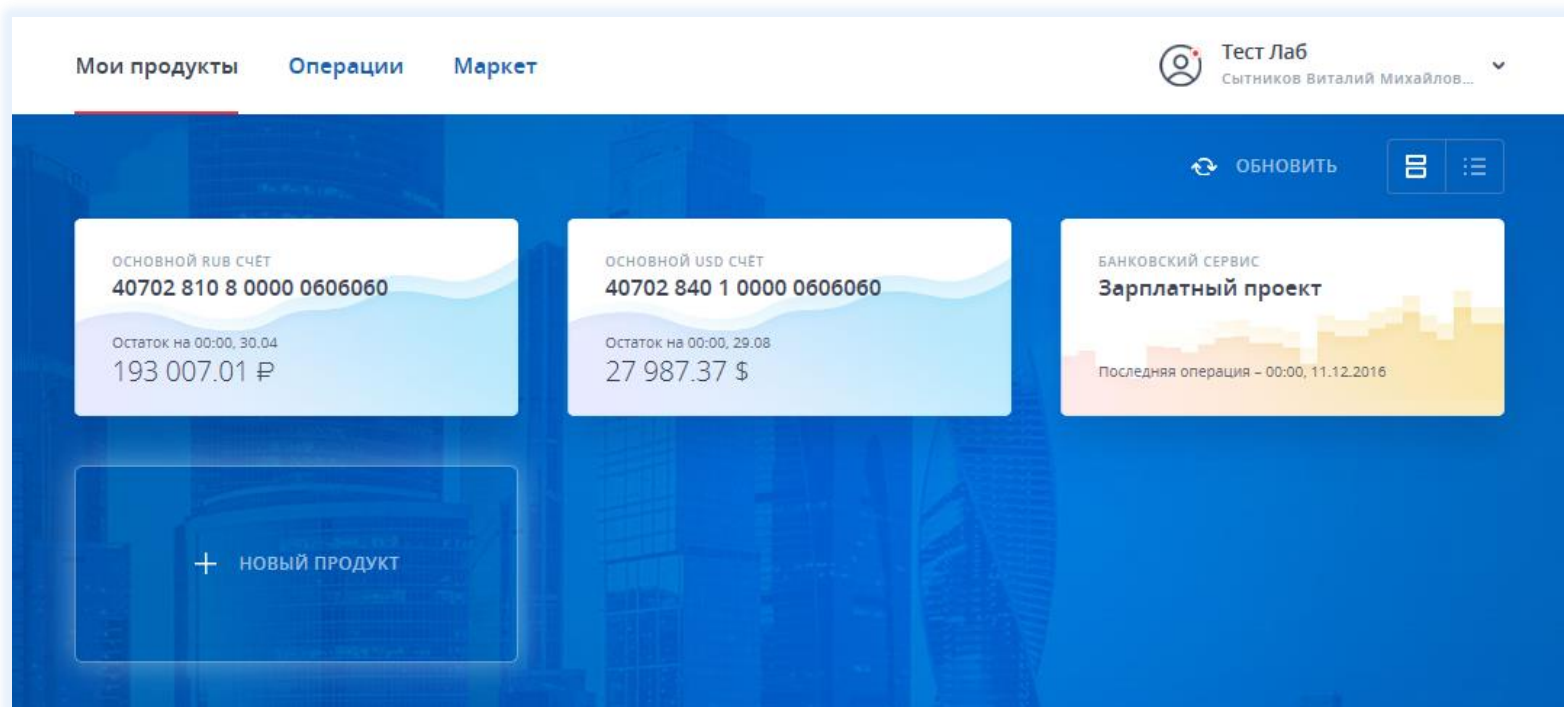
Мои продукты Операции Маркет

Тест Лаб
Сытников Виталий Михайлов...

ОБНОВИТЬ

ОСНОВНОЙ RUB СЧЁТ
40702 810 8 0000 0606060
Остаток на 00:00, 30.04
193 007.01 ₽

ОСНОВНОЙ USD СЧЁТ
40702 840 1 0000 0606060
Остаток на 00:00, 29.08
27 987.37 $

БАНКОВСКИЙ СЕРВИС
Зарплатный проект
Последняя операция – 00:00, 11.12.2016

+ НОВЫЙ ПРОДУКТ